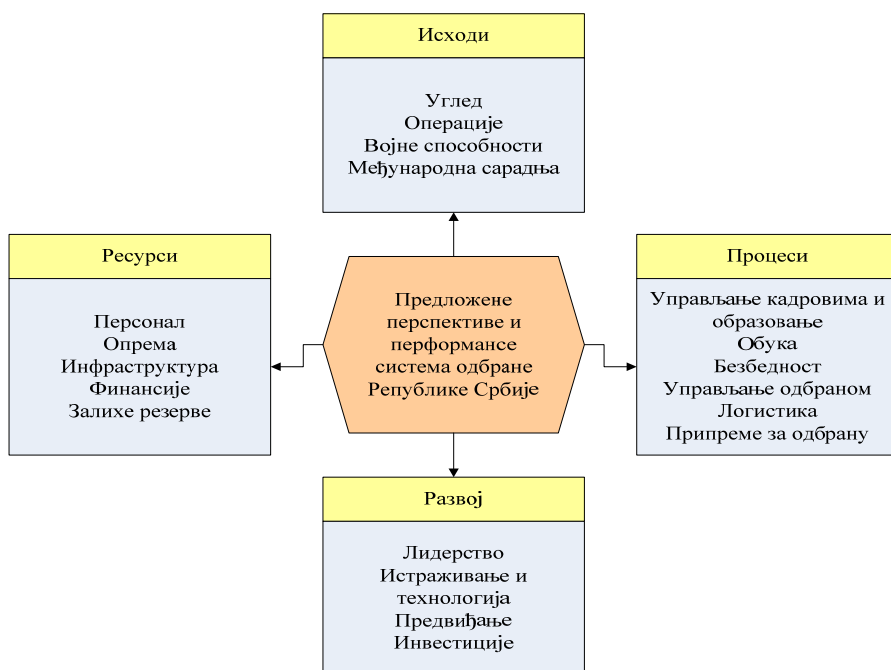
Исходи

Углед
Операције
Војне способности
Међународна сарадња

Ресурси

Персонал
Опрема
Инфраструктура
Финансије
Залихе резерве

Предложене перспективе и перформансе система одбране Републике Србије

Процеси

Управљање кадровима и образовање
Обука
Безбедност
Управљање одбраном
Логистика
Припреме за одбрану

Развој

Лидерство
Истраживање и технологија
Предвиђање
Инвестиције